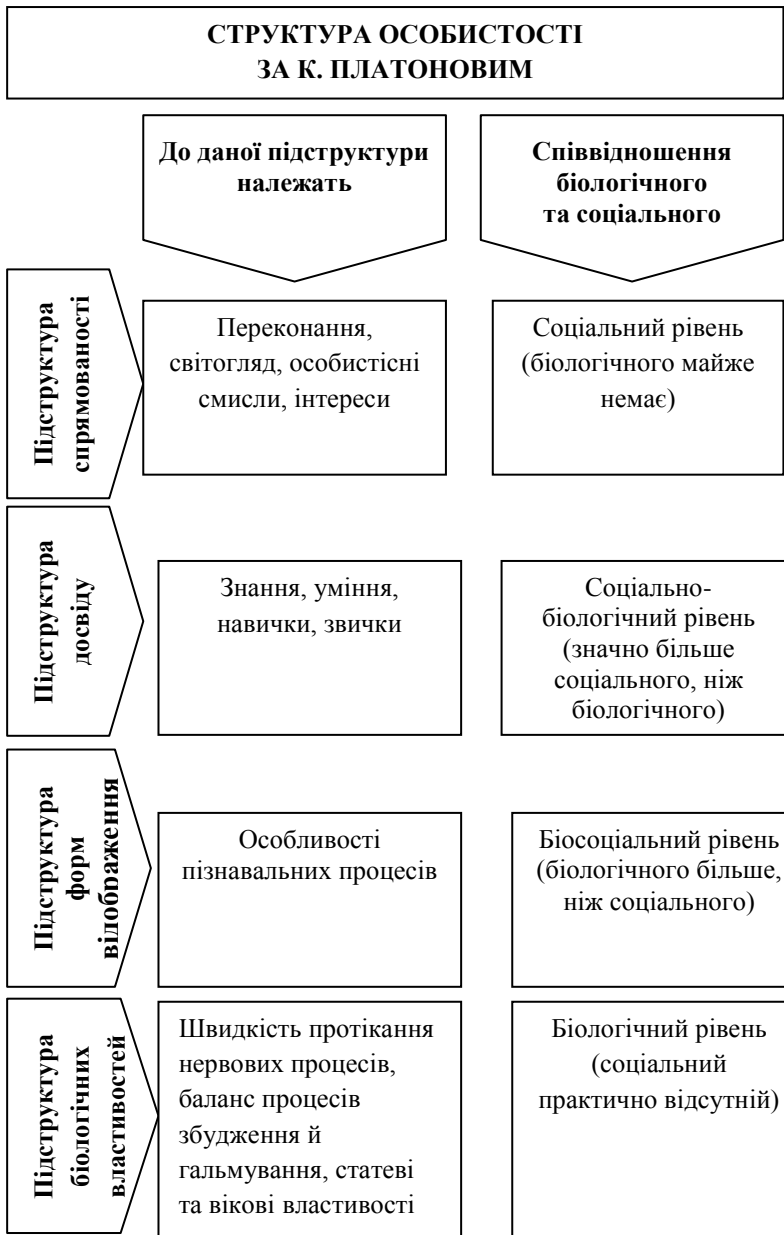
СТРУКТУРА ОСОБИСТОСТІ
ЗА К. ПЛАТОНОВИМ

До даної підструктури належать

Співвідношення біологічного та соціального

Підструктура спрямованості

Переконання, світогляд, особистісні смисли, інтереси

Соціальний рівень (біологічного майже немає)

Підструктура досвіду

Знання, уміння, навички, звички

Соціально-біологічний рівень (значно більше соціального, ніж біологічного)

Підструктура форм відображення

Особливості пізнавальних процесів

Біосоціальний рівень (біологічного більше, ніж соціального)

Підструктура біологічних властивостей

Швидкість протікання нервових процесів, баланс процесів збудження й гальмування, статеві та вікові властивості

Біологічний рівень (соціальний практично відсутній)